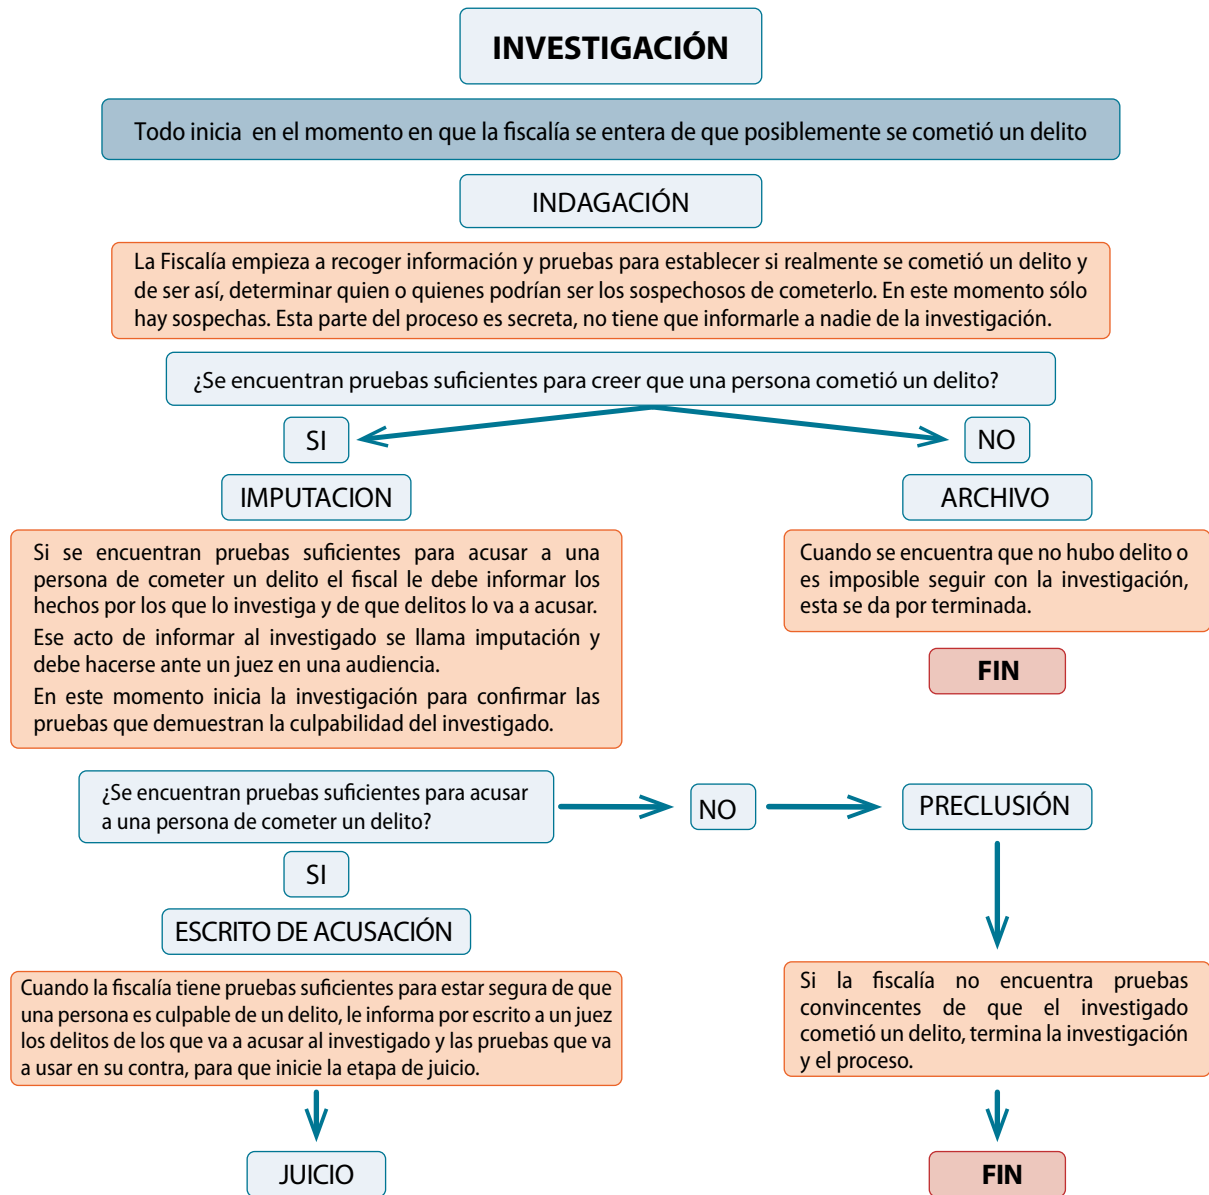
INVESTIGACIÓN

Todo inicia en el momento en que la fiscalía se entera de que posiblemente se cometió un delito

INDAGACIÓN

La Fiscalía empieza a recoger información y pruebas para establecer si realmente se cometió un delito y de ser así, determinar quien o quienes podrían ser los sospechosos de cometerlo. En este momento sólo hay sospechas. Esta parte del proceso es secreta, no tiene que informarle a nadie de la investigación.

¿Se encuentran pruebas suficientes para creer que una persona cometió un delito?

SI

NO

IMPUTACION

ARCHIVO

Si se encuentran pruebas suficientes para acusar a una persona de cometer un delito el fiscal le debe informar los hechos por los que lo investiga y de que delitos lo va a acusar.

Ese acto de informar al investigado se llama imputación y debe hacerse ante un juez en una audiencia.

En este momento inicia la investigación para confirmar las pruebas que demuestran la culpabilidad del investigado.

Cuando se encuentra que no hubo delito o es imposible seguir con la investigación, esta se da por terminada.

FIN

¿Se encuentran pruebas suficientes para acusar a una persona de cometer un delito?

NO

PRECLUSIÓN

SI

ESCRITO DE ACUSACIÓN

Cuando la fiscalía tiene pruebas suficientes para estar segura de que una persona es culpable de un delito, le informa por escrito a un juez los delitos de los que va a acusar al investigado y las pruebas que va a usar en su contra, para que inicie la etapa de juicio.

Si la fiscalía no encuentra pruebas convincentes de que el investigado cometió un delito, termina la investigación y el proceso.

JUICIO

FIN